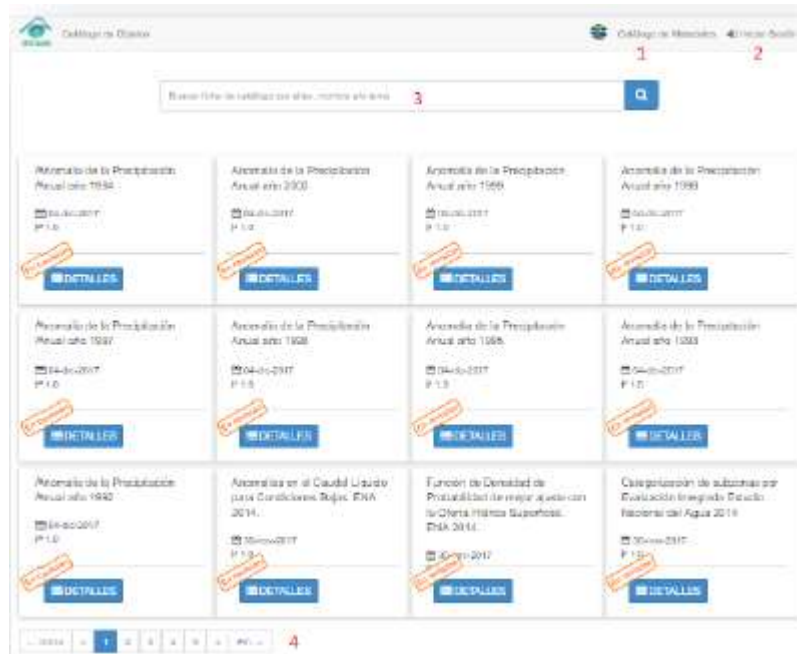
Catálogo de Objetos

Catálogo de Metadatos 1

Iniciar Sesión 2

Buscar ficha de catálogo por año, nombre etc aquí 3

Anomalía de la Precipitación Anual año 1994

04-dic-2017

1.0

En revisión

DETALLES

Anomalía de la Precipitación Anual año 2000

04-dic-2017

1.0

En revisión

DETALLES

Anomalía de la Precipitación Anual año 1999

04-dic-2017

1.0

En revisión

DETALLES

Anomalía de la Precipitación Anual año 1998

04-dic-2017

1.0

En revisión

DETALLES

Anomalía de la Precipitación Anual año 1997

04-dic-2017

1.0

En revisión

DETALLES

Anomalía de la Precipitación Anual año 1996

04-dic-2017

1.0

En revisión

DETALLES

Anomalía de la Precipitación Anual año 1995

04-dic-2017

1.0

En revisión

DETALLES

Anomalía de la Precipitación Anual año 1993

04-dic-2017

1.0

En revisión

DETALLES

Anomalía de la Precipitación Anual año 1992

04-dic-2017

1.0

En revisión

DETALLES

Anomalías en el Caudal Líquido para Condiciones Bajas. ENA 2014.

30-nov-2017

1.0

En revisión

DETALLES

Función de Densidad de Probabilidad de mejor ajuste con la Oferta Hídrica Superficial. ENA 2014.

30-nov-2017

En revisión

DETALLES

Categorización de subzonas por Evaluación Integrada. Estudio Nacional del Agua 2014

30-nov-2017

1.0

En revisión

DETALLES

« Inicio ‹ 1 2 3 4 5 › Fin » 4